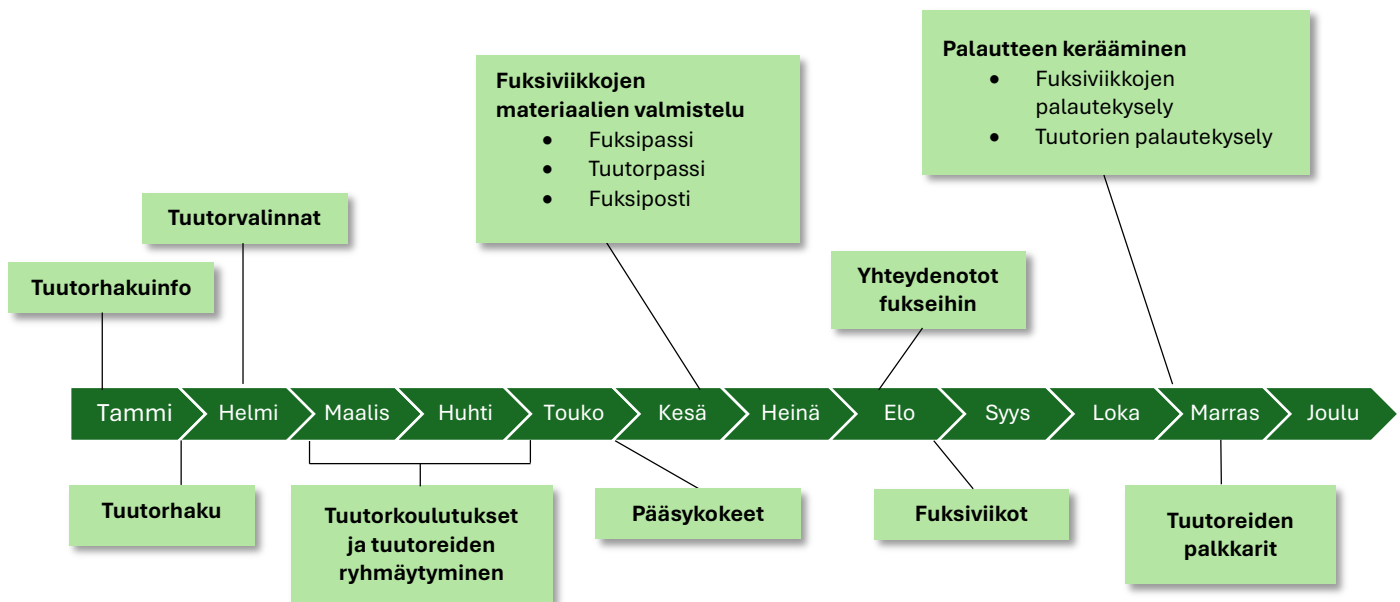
Palautteen kerääminen
- Fuksiviikkojen palautekysely
- Tuutorien palautekysely

Fuksiviikkojen materiaalien valmistelu
- Fuksipassi
- Tuutorpassi
- Fuksiposti

Tuutorvalinnat

Tuutorhakuinfo

Yhteydenotot fukseihin

Tammi Helmi Maalis Huhti Touko Kesä Heinä Elo Syys Loka Marras Joulu

Tuutorhaku

Tuutorkoulutukset ja tuutoreiden ryhmäytyminen

Pääsykokeet

Fuksiviikot

Tuutoreiden palkkarit